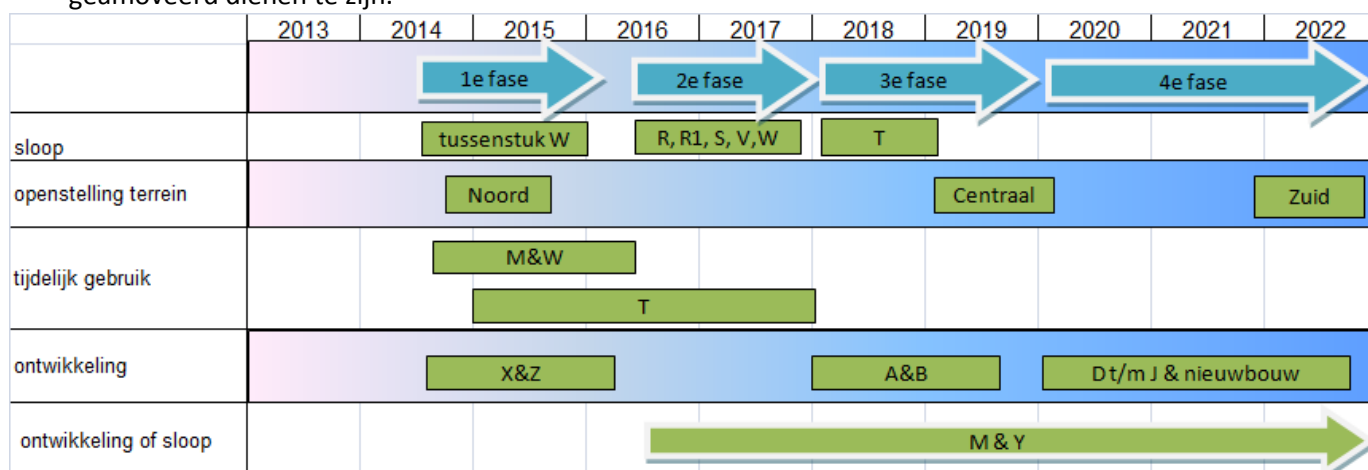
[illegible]

|  | 2013 | 2014 | 2015 | 2016 | 2017 | 2018 | 2019 | 2020 | 2021 | 2022 |
|---|---|---|---|---|---|---|---|---|---|---|
|  |  | 1e fase |  | 2e fase |  | 3e fase |  | 4e fase |  |  |
| sloop |  | tussenstuk W |  | R, R1, S, V, W |  | T |  |  |  |  |
| openstelling terrein |  | Noord |  |  |  |  | Centraal |  |  | Zuid |
| tijdelijk gebruik |  | M&W |  |  |  |  |  |  |  |  |
|  |  |  | T |  |  |  |  |  |  |  |
| ontwikkeling |  | X&Z |  |  |  | A&B |  | D t/m J & nieuwbouw |  |  |
| ontwikkeling of sloop |  |  |  | M & Y |  |  |  |  |  |  |